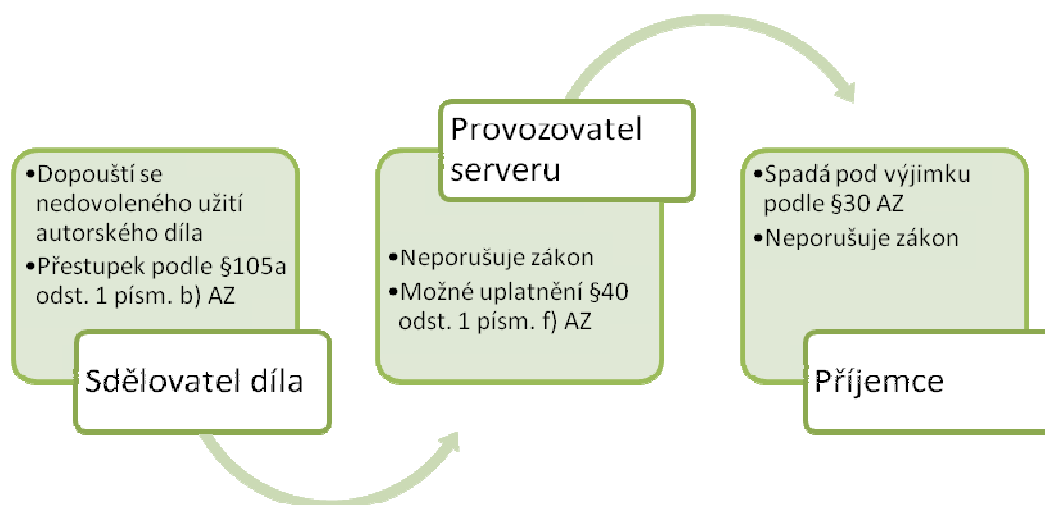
- Dopouští se nedovoleného užití autorského díla
- Přestupek podle §105a odst. 1 písm. b) AZ

Sdělovatel díla

Provozovatel serveru

- Neporušuje zákon
- Možné uplatnění §40 odst. 1 písm. f) AZ

- Spadá pod výjimku podle §30 AZ
- Neporušuje zákon

Příjemce